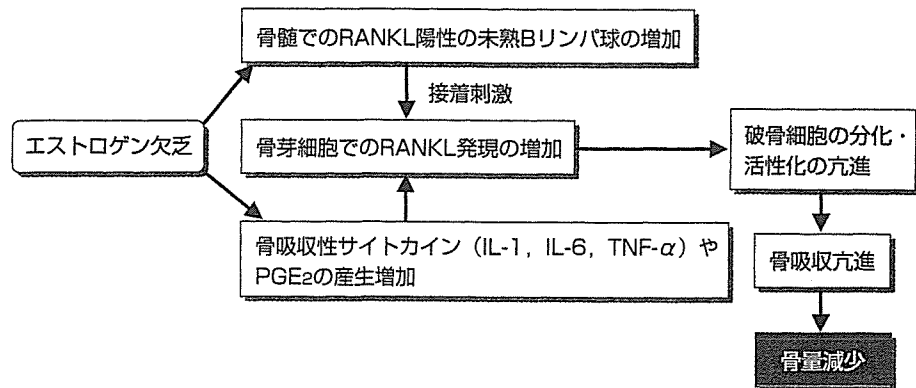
エストロゲン欠乏

骨髄でのRANKL陽性の未熟Bリンパ球の増加

接着刺激

骨芽細胞でのRANKL発現の増加

骨吸収性サイトカイン（IL-1，IL-6，TNF-$\alpha$）やPGE$_2$の産生増加

破骨細胞の分化・活性化の亢進

骨吸収亢進

骨量減少